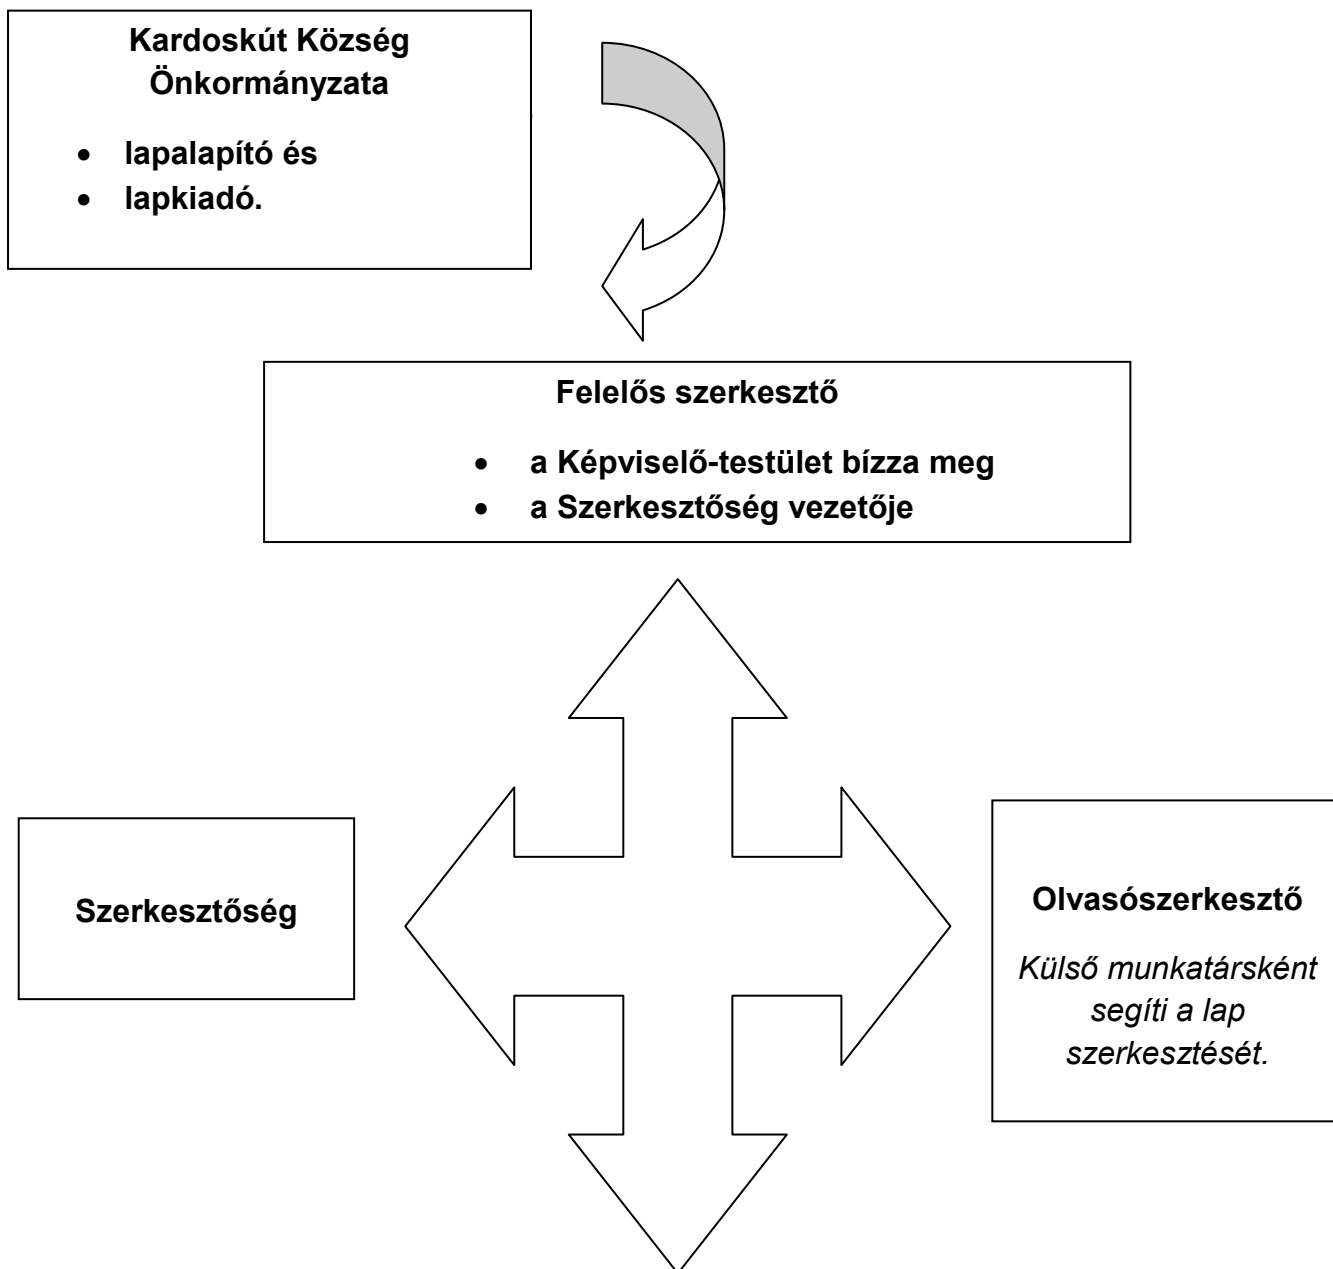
Kardoskút Község Önkormányzata

- lapalapító és
- lapkiadó.

Felelős szerkesztő

- a Képviselő-testület bízza meg
- a Szerkesztőség vezetője

Szerkesztőség

Olvasószerkesztő

*Külső munkatársként segíti a lap szerkesztését.*